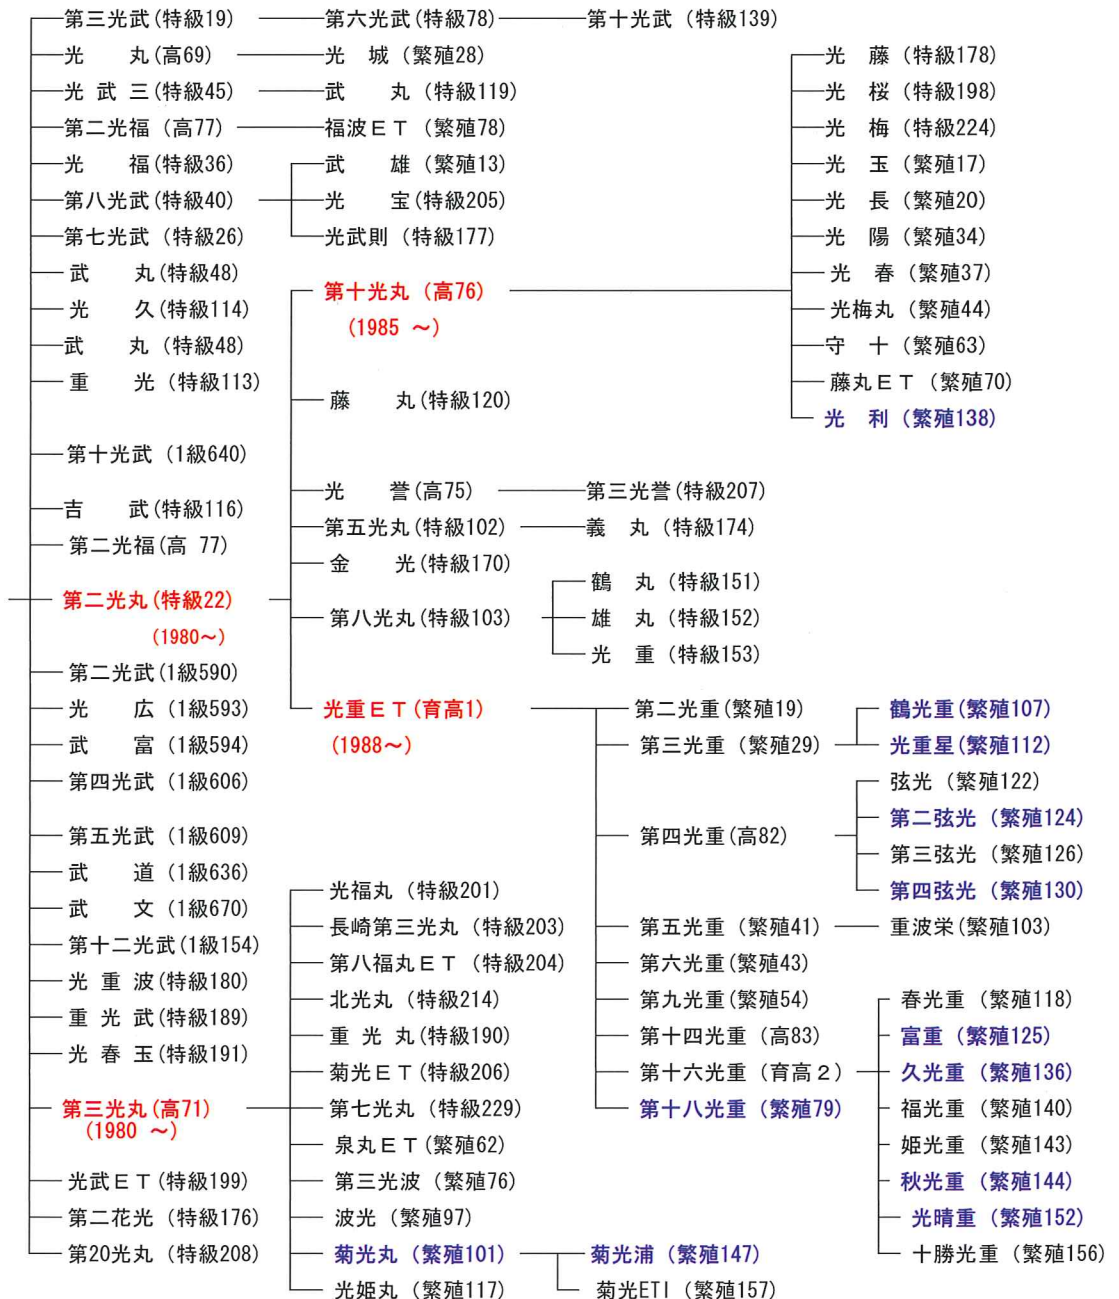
第三光武（特級19）
第六光武（特級78）
第十光武（特級139）
光　丸（高69）
光　城（繁殖28）
光武三（特級45）
武　丸（特級119）
第二光福（高77）
福波ＥＴ（繁殖78）
光　福（特級36）
武　雄（繁殖13）
第八光武（特級40）
光　宝（特級205）
第七光武（特級26）
光武則（特級177）
武　丸（特級48）
光　久（特級114）
武　丸（特級48）
重　光（特級113）

第十光丸（高76）
（1985 ～）

光　藤（特級178）
光　桜（特級198）
光　梅（特級224）
光　玉（繁殖17）
光　長（繁殖20）
光　陽（繁殖34）
光　春（繁殖37）
光梅丸（繁殖44）
守　十（繁殖63）
藤丸ＥＴ（繁殖70）
光　利（繁殖138）

藤　丸（特級120）

第十光武（1級640）
吉　武（特級116）
第二光福（高 77）

光　誉（高75）
第三光誉（特級207）
第五光丸（特級102）
義　丸（特級174）
金　光（特級170）

第二光丸（特級22）
（1980～）

第八光丸（特級103）
鶴　丸（特級151）
雄　丸（特級152）
光　重（特級153）

第二光武（1級590）
光　広（1級593）
武　富（1級594）
第四光武（1級606）

光重ＥＴ（育高1）
（1988～）

第二光重（繁殖19）
鶴光重（繁殖107）
第三光重（繁殖29）
光重星（繁殖112）
弦光（繁殖122）
第二弦光（繁殖124）
第四光重（高82）
第三弦光（繁殖126）
第四弦光（繁殖130）

第五光武（1級609）
武　道（1級636）
武　文（1級670）
第十二光武（1級154）
光重波（特級180）
重光武（特級189）
光春玉（特級191）

光福丸（特級201）
長崎第三光丸（特級203）
第八福丸ＥＴ（特級204）
北光丸（特級214）
重光丸（特級190）
菊光ＥＴ（特級206）

第五光重（繁殖41）
重波栄（繁殖103）
第六光重（繁殖43）
第九光重（繁殖54）
第十四光重（高83）
第十六光重（育高２）
第十八光重（繁殖79）

春光重（繁殖118）
富重（繁殖125）
久光重（繁殖136）
福光重（繁殖140）
姫光重（繁殖143）
秋光重（繁殖144）
光晴重（繁殖152）
十勝光重（繁殖156）

第三光丸（高71）
（1980 ～）

第七光丸（特級229）
泉丸ＥＴ（繁殖62）
第三光波（繁殖76）
波光（繁殖97）
菊光丸（繁殖101）
菊光浦（繁殖147）
光姫丸（繁殖117）
菊光ETI（繁殖157）

光武ＥＴ（特級199）
第二花光（特級176）
第20光丸（特級208）